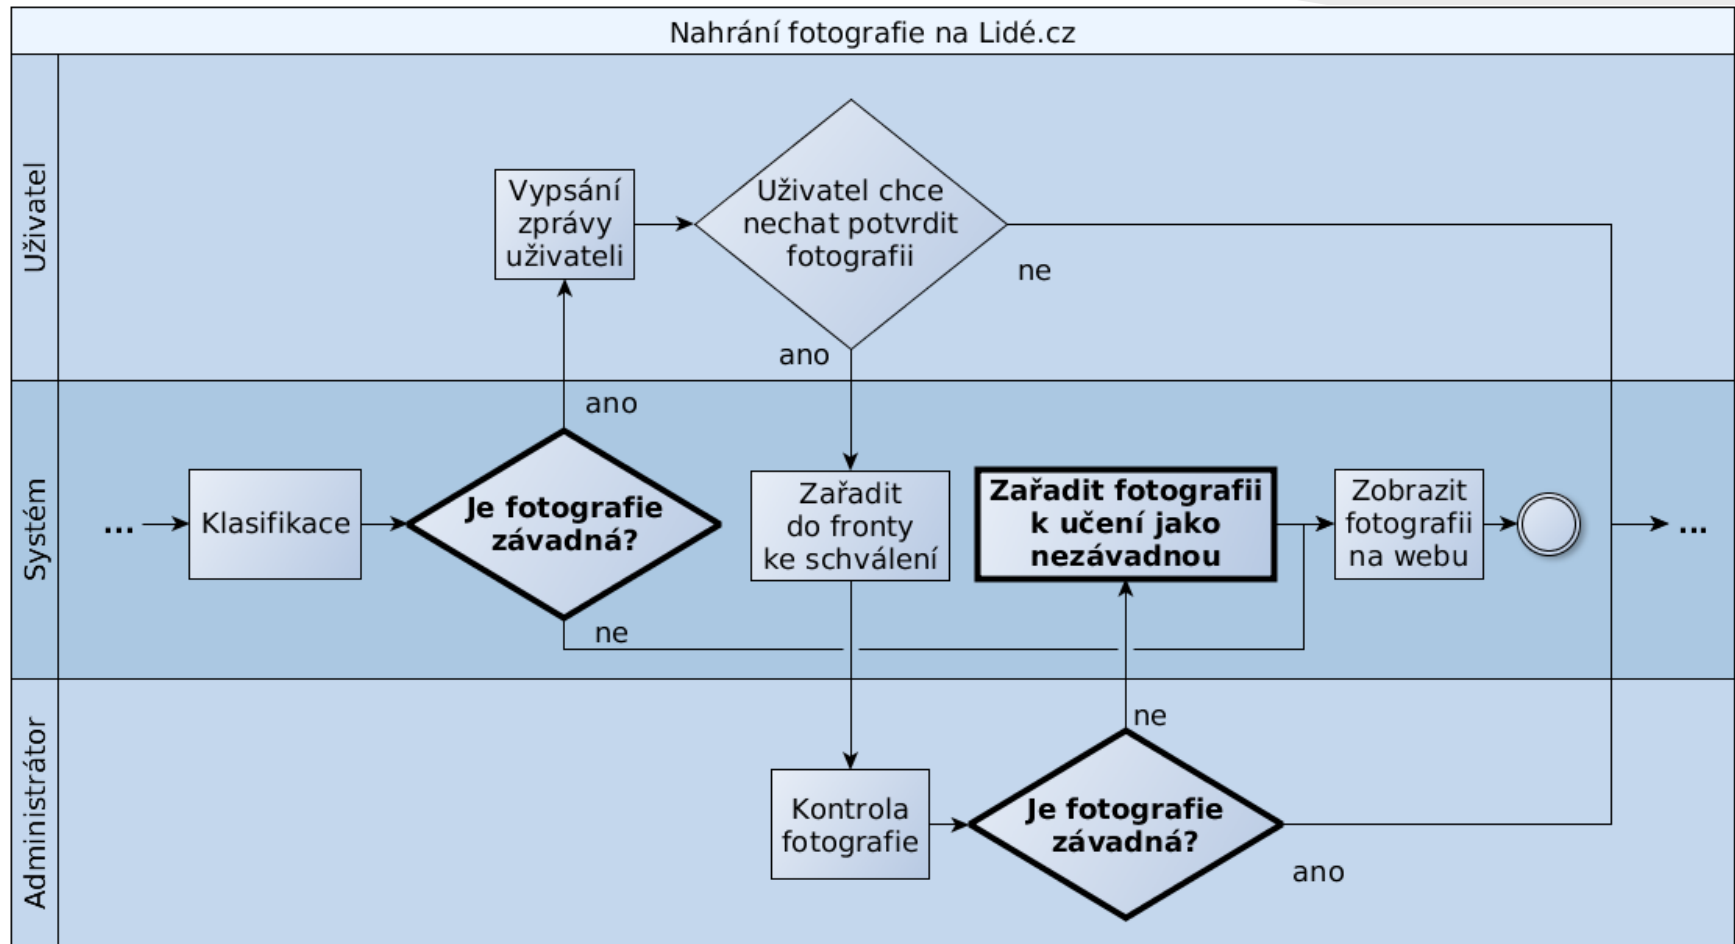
Nahrání fotografie na Lidé.cz

Uživatel

Vypsání zprávy uživateli

Uživatel chce nechat potvrdit fotografii

ne

ano

Systém

ano

... Klasifikace

Je fotografie závadná?

Zařadit do fronty ke schválení

Zařadit fotografii k učení jako nezávadnou

Zobrazit fotografii na webu

...

ne

Administrátor

ne

Kontrola fotografie

Je fotografie závadná?

ano